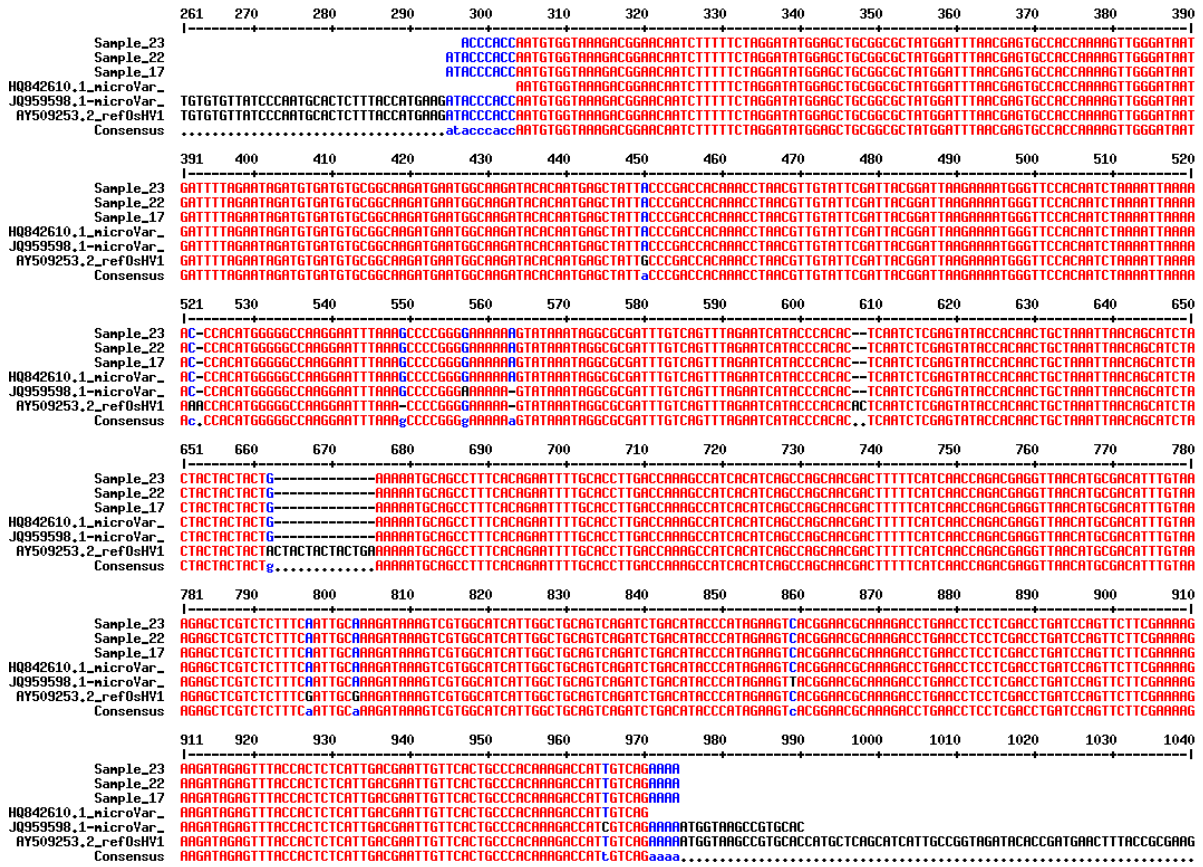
261 270 280 290 300 310 320 330 340 350 360 370 380 390
|--------+---------+---------+---------+---------+---------+---------+---------+---------+---------+---------+---------+---------+---------|
Sample_23 ACCCACCAATGTGGTAAAGACGGAACAATCTTTTTCTAGGATATGGAGCTGCGGCGCTATGGATTTAACGAGTGCCACCAAAAGTTGGGATAAT
Sample_22 ATACCCACCAATGTGGTAAAGACGGAACAATCTTTTTCTAGGATATGGAGCTGCGGCGCTATGGATTTAACGAGTGCCACCAAAAGTTGGGATAAT
Sample_17 ATACCCACCAATGTGGTAAAGACGGAACAATCTTTTTCTAGGATATGGAGCTGCGGCGCTATGGATTTAACGAGTGCCACCAAAAGTTGGGATAAT
HQ842610.1_microVar_ AATGTGGTAAAGACGGAACAATCTTTTTCTAGGATATGGAGCTGCGGCGCTATGGATTTAACGAGTGCCACCAAAAGTTGGGATAAT
JQ959598.1-microVar_ TGTGTGTTATCCCAATGCACTCTTTACCATGAAGATACCCACCAATGTGGTAAAGACGGAACAATCTTTTTCTAGGATATGGAGCTGCGGCGCTATGGATTTAACGAGTGCCACCAAAAGTTGGGATAAT
AY509253.2_refOsHV1 TGTGTGTTATCCCAATGCACTCTTTACCATGAAGATACCCACCAATGTGGTAAAGACGGAACAATCTTTTTCTAGGATATGGAGCTGCGGCGCTATGGATTTAACGAGTGCCACCAAAAGTTGGGATAAT
Consensus ..................................atacccaccAATGTGGTAAAGACGGAACAATCTTTTTCTAGGATATGGAGCTGCGGCGCTATGGATTTAACGAGTGCCACCAAAAGTTGGGATAAT

391 400 410 420 430 440 450 460 470 480 490 500 510 520
|--------+---------+---------+---------+---------+---------+---------+---------+---------+---------+---------+---------+---------+---------|
Sample_23 GATTTTAGAATAGATGTGATGTGCGGCAAGATGAATGGCAAGATACACAATGAGCTATTACCCGACCACAAACCTAACGTTGTATTCGATTACGGATTAAGAAAATGGGTTCCACAATCTAAAATTAAAA
Sample_22 GATTTTAGAATAGATGTGATGTGCGGCAAGATGAATGGCAAGATACACAATGAGCTATTACCCGACCACAAACCTAACGTTGTATTCGATTACGGATTAAGAAAATGGGTTCCACAATCTAAAATTAAAA
Sample_17 GATTTTAGAATAGATGTGATGTGCGGCAAGATGAATGGCAAGATACACAATGAGCTATTACCCGACCACAAACCTAACGTTGTATTCGATTACGGATTAAGAAAATGGGTTCCACAATCTAAAATTAAAA
HQ842610.1_microVar_ GATTTTAGAATAGATGTGATGTGCGGCAAGATGAATGGCAAGATACACAATGAGCTATTACCCGACCACAAACCTAACGTTGTATTCGATTACGGATTAAGAAAATGGGTTCCACAATCTAAAATTAAAA
JQ959598.1-microVar_ GATTTTAGAATAGATGTGATGTGCGGCAAGATGAATGGCAAGATACACAATGAGCTATTACCCGACCACAAACCTAACGTTGTATTCGATTACGGATTAAGAAAATGGGTTCCACAATCTAAAATTAAAA
AY509253.2_refOsHV1 GATTTTAGAATAGATGTGATGTGCGGCAAGATGAATGGCAAGATACACAATGAGCTATTGCCCGACCACAAACCTAACGTTGTATTCGATTACGGATTAAGAAAATGGGTTCCACAATCTAAAATTAAAA
Consensus GATTTTAGAATAGATGTGATGTGCGGCAAGATGAATGGCAAGATACACAATGAGCTATTaCCCGACCACAAACCTAACGTTGTATTCGATTACGGATTAAGAAAATGGGTTCCACAATCTAAAATTAAAA

521 530 540 550 560 570 580 590 600 610 620 630 640 650
|--------+---------+---------+---------+---------+---------+---------+---------+---------+---------+---------+---------+---------+---------|
Sample_23 AC-CCACATGGGGGCCAAGGAATTTAAAGCCCCGGGGAAAAAAGTATAAATAGGCGCGATTTGTCAGTTTAGAATCATACCCACAC--TCAATCTCGAGTATACCACAACTGCTAAATTAACAGCATCTA
Sample_22 AC-CCACATGGGGGCCAAGGAATTTAAAGCCCCGGGGAAAAAAGTATAAATAGGCGCGATTTGTCAGTTTAGAATCATACCCACAC--TCAATCTCGAGTATACCACAACTGCTAAATTAACAGCATCTA
Sample_17 AC-CCACATGGGGGCCAAGGAATTTAAAGCCCCGGGGAAAAAAGTATAAATAGGCGCGATTTGTCAGTTTAGAATCATACCCACAC--TCAATCTCGAGTATACCACAACTGCTAAATTAACAGCATCTA
HQ842610.1_microVar_ AC-CCACATGGGGGCCAAGGAATTTAAAGCCCCGGGGAAAAAAGTATAAATAGGCGCGATTTGTCAGTTTAGAATCATACCCACAC--TCAATCTCGAGTATACCACAACTGCTAAATTAACAGCATCTA
JQ959598.1-microVar_ AC-CCACATGGGGGCCAAGGAATTTAAAGCCCCGGGAAAAAA-GTATAAATAGGCGCGATTTGTCAGTTTAGAATCATACCCACAC--TCAATCTCGAGTATACCACAACTGCTAAATTAACAGCATCTA
AY509253.2_refOsHV1 AAACCACATGGGGGCCAAGGAATTTAAA-CCCCGGGGAAAAA-GTATAAATAGGCGCGATTTGTCAGTTTAGAATCATACCCACACACTCAATCTCGAGTATACCACAACTGCTAAATTAACAGCATCTA
Consensus Ac.CCACATGGGGGCCAAGGAATTTAAAgCCCCGGGgAAAAAaGTATAAATAGGCGCGATTTGTCAGTTTAGAATCATACCCACAC..TCAATCTCGAGTATACCACAACTGCTAAATTAACAGCATCTA

651 660 670 680 690 700 710 720 730 740 750 760 770 780
|--------+---------+---------+---------+---------+---------+---------+---------+---------+---------+---------+---------+---------+---------|
Sample_23 CTACTACTACTG------------AAAAATGCAGCCTTTCACAGAATTTTGCACCTTGACCAAAGCCATCACATCAGCCAGCAACGACTTTTTCATCAACCAGACGAGGTTAACATGCGACATTTGTAA
Sample_22 CTACTACTACTG------------AAAAATGCAGCCTTTCACAGAATTTTGCACCTTGACCAAAGCCATCACATCAGCCAGCAACGACTTTTTCATCAACCAGACGAGGTTAACATGCGACATTTGTAA
Sample_17 CTACTACTACTG------------AAAAATGCAGCCTTTCACAGAATTTTGCACCTTGACCAAAGCCATCACATCAGCCAGCAACGACTTTTTCATCAACCAGACGAGGTTAACATGCGACATTTGTAA
HQ842610.1_microVar_ CTACTACTACTG------------AAAAATGCAGCCTTTCACAGAATTTTGCACCTTGACCAAAGCCATCACATCAGCCAGCAACGACTTTTTCATCAACCAGACGAGGTTAACATGCGACATTTGTAA
JQ959598.1-microVar_ CTACTACTACTG------------AAAAATGCAGCCTTTCACAGAATTTTGCACCTTGACCAAAGCCATCACATCAGCCAGCAACGACTTTTTCATCAACCAGACGAGGTTAACATGCGACATTTGTAA
AY509253.2_refOsHV1 CTACTACTACTACTACTACTACTGAAAAAATGCAGCCTTTCACAGAATTTTGCACCTTGACCAAAGCCATCACATCAGCCAGCAACGACTTTTTCATCAACCAGACGAGGTTAACATGCGACATTTGTAA
Consensus CTACTACTACTg............AAAAATGCAGCCTTTCACAGAATTTTGCACCTTGACCAAAGCCATCACATCAGCCAGCAACGACTTTTTCATCAACCAGACGAGGTTAACATGCGACATTTGTAA

781 790 800 810 820 830 840 850 860 870 880 890 900 910
|--------+---------+---------+---------+---------+---------+---------+---------+---------+---------+---------+---------+---------+---------|
Sample_23 AGAGCTCGTCTCTTTCAATTGCAAAGATAAAGTCGTGGCATCATTGGCTGCAGTCAGATCTGACATACCCATAGAAGTCACGGAACGCAAAGACCTGAACCTCCTCGACCTGATCCAGTTCTTCGAAAAG
Sample_22 AGAGCTCGTCTCTTTCAATTGCAAAGATAAAGTCGTGGCATCATTGGCTGCAGTCAGATCTGACATACCCATAGAAGTCACGGAACGCAAAGACCTGAACCTCCTCGACCTGATCCAGTTCTTCGAAAAG
Sample_17 AGAGCTCGTCTCTTTCAATTGCAAAGATAAAGTCGTGGCATCATTGGCTGCAGTCAGATCTGACATACCCATAGAAGTCACGGAACGCAAAGACCTGAACCTCCTCGACCTGATCCAGTTCTTCGAAAAG
HQ842610.1_microVar_ AGAGCTCGTCTCTTTCAATTGCAAAGATAAAGTCGTGGCATCATTGGCTGCAGTCAGATCTGACATACCCATAGAAGTCACGGAACGCAAAGACCTGAACCTCCTCGACCTGATCCAGTTCTTCGAAAAG
JQ959598.1-microVar_ AGAGCTCGTCTCTTTCAATTGCAAAGATAAAGTCGTGGCATCATTGGCTGCAGTCAGATCTGACATACCCATAGAAGTCACGGAACGCAAAGACCTGAACCTCCTCGACCTGATCCAGTTCTTCGAAAAG
AY509253.2_refOsHV1 AGAGCTCGTCTCTTTCGATTGCGAAGATAAAGTCGTGGCATCATTGGCTGCAGTCAGATCTGACATACCCATAGAAGTTACGGAACGCAAAGACCTGAACCTCCTCGACCTGATCCAGTTCTTCGAAAAG
Consensus AGAGCTCGTCTCTTTCaATTGCaAAGATAAAGTCGTGGCATCATTGGCTGCAGTCAGATCTGACATACCCATAGAAGTcACGGAACGCAAAGACCTGAACCTCCTCGACCTGATCCAGTTCTTCGAAAAG

911 920 930 940 950 960 970 980 990 1000 1010 1020 1030 1040
|--------+---------+---------+---------+---------+---------+---------+---------+---------+---------+---------+---------+---------+---------|
Sample_23 AAGATAGAGTTTACCACTCTCATTGACGAATTGTTCACTGCCCACAAAGACCATTGTCAGAAAA
Sample_22 AAGATAGAGTTTACCACTCTCATTGACGAATTGTTCACTGCCCACAAAGACCATTGTCAGAAAA
Sample_17 AAGATAGAGTTTACCACTCTCATTGACGAATTGTTCACTGCCCACAAAGACCATTGTCAGAAAA
HQ842610.1_microVar_ AAGATAGAGTTTACCACTCTCATTGACGAATTGTTCACTGCCCACAAAGACCATTGTCAG
JQ959598.1-microVar_ AAGATAGAGTTTACCACTCTCATTGACGAATTGTTCACTGCCCACAAAGACCATCGTCAGAAAAATGGTAAGCCGTGCAC
AY509253.2_refOsHV1 AAGATAGAGTTTACCACTCTCATTGACGAATTGTTCACTGCCCACAAAGACCATCGTCAGAAAAATGGTAAGCCGTGCACCATGCTCAGCATCATTGCCGGTAGATACACCGATGAACTTTACCGCGAAG
Consensus AAGATAGAGTTTACCACTCTCATTGACGAATTGTTCACTGCCCACAAAGACCATtGTCAGaaaa..........................................................................